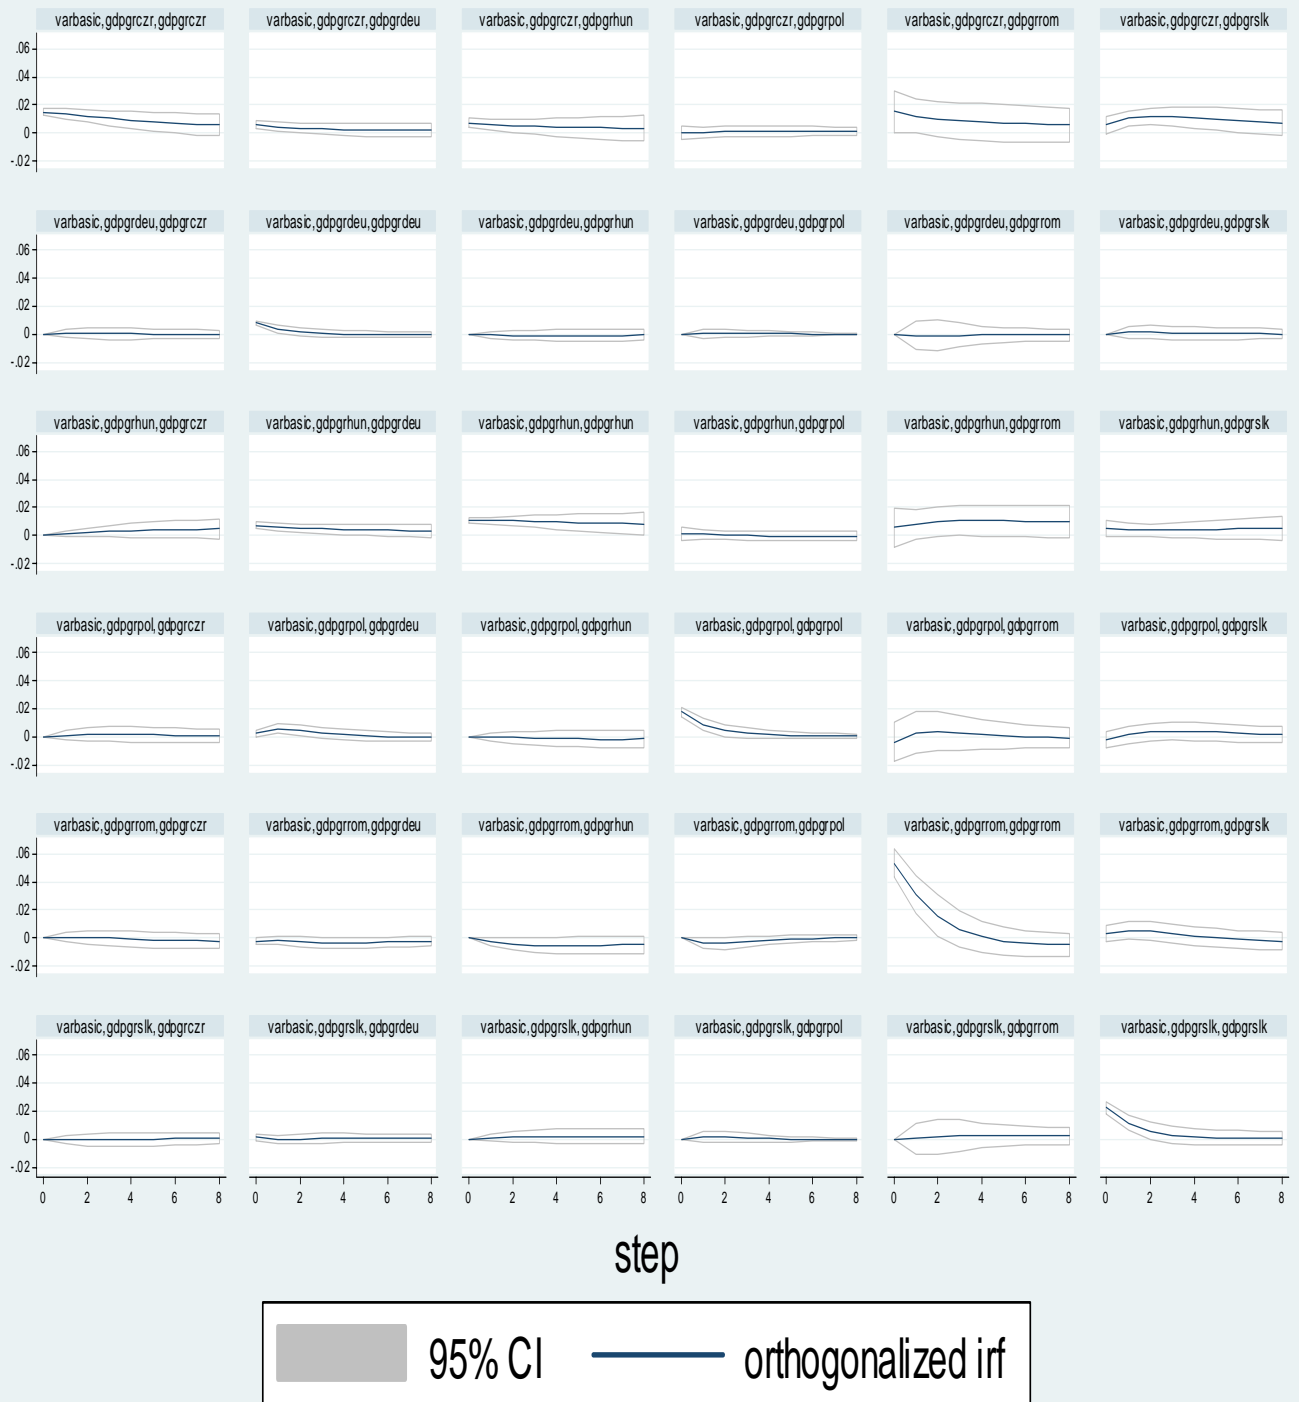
varbasic, gdpgrczr, gdpgrczr
varbasic, gdpgrczr, gdpgrdeu
varbasic, gdpgrczr, gdpgrhun
varbasic, gdpgrczr, gdpgrpol
varbasic, gdpgrczr, gdpgrrom
varbasic, gdpgrczr, gdpgrslk

.06
.04
.02
0
-.02

varbasic, gdpgrdeu, gdpgrczr
varbasic, gdpgrdeu, gdpgrdeu
varbasic, gdpgrdeu, gdpgrhun
varbasic, gdpgrdeu, gdpgrpol
varbasic, gdpgrdeu, gdpgrrom
varbasic, gdpgrdeu, gdpgrslk

.06
.04
.02
0
-.02

varbasic, gdpgrhun, gdpgrczr
varbasic, gdpgrhun, gdpgrdeu
varbasic, gdpgrhun, gdpgrhun
varbasic, gdpgrhun, gdpgrpol
varbasic, gdpgrhun, gdpgrrom
varbasic, gdpgrhun, gdpgrslk

.06
.04
.02
0
-.02

varbasic, gdpgrpol, gdpgrczr
varbasic, gdpgrpol, gdpgrdeu
varbasic, gdpgrpol, gdpgrhun
varbasic, gdpgrpol, gdpgrpol
varbasic, gdpgrpol, gdpgrrom
varbasic, gdpgrpol, gdpgrslk

.06
.04
.02
0
-.02

varbasic, gdpgrrom, gdpgrczr
varbasic, gdpgrrom, gdpgrdeu
varbasic, gdpgrrom, gdpgrhun
varbasic, gdpgrrom, gdpgrpol
varbasic, gdpgrrom, gdpgrrom
varbasic, gdpgrrom, gdpgrslk

.06
.04
.02
0
-.02

varbasic, gdpgrslk, gdpgrczr
varbasic, gdpgrslk, gdpgrdeu
varbasic, gdpgrslk, gdpgrhun
varbasic, gdpgrslk, gdpgrpol
varbasic, gdpgrslk, gdpgrrom
varbasic, gdpgrslk, gdpgrslk

.06
.04
.02
0
-.02

0 2 4 6 8
0 2 4 6 8
0 2 4 6 8
0 2 4 6 8
0 2 4 6 8
0 2 4 6 8

step

95% CI
orthogonalized irf